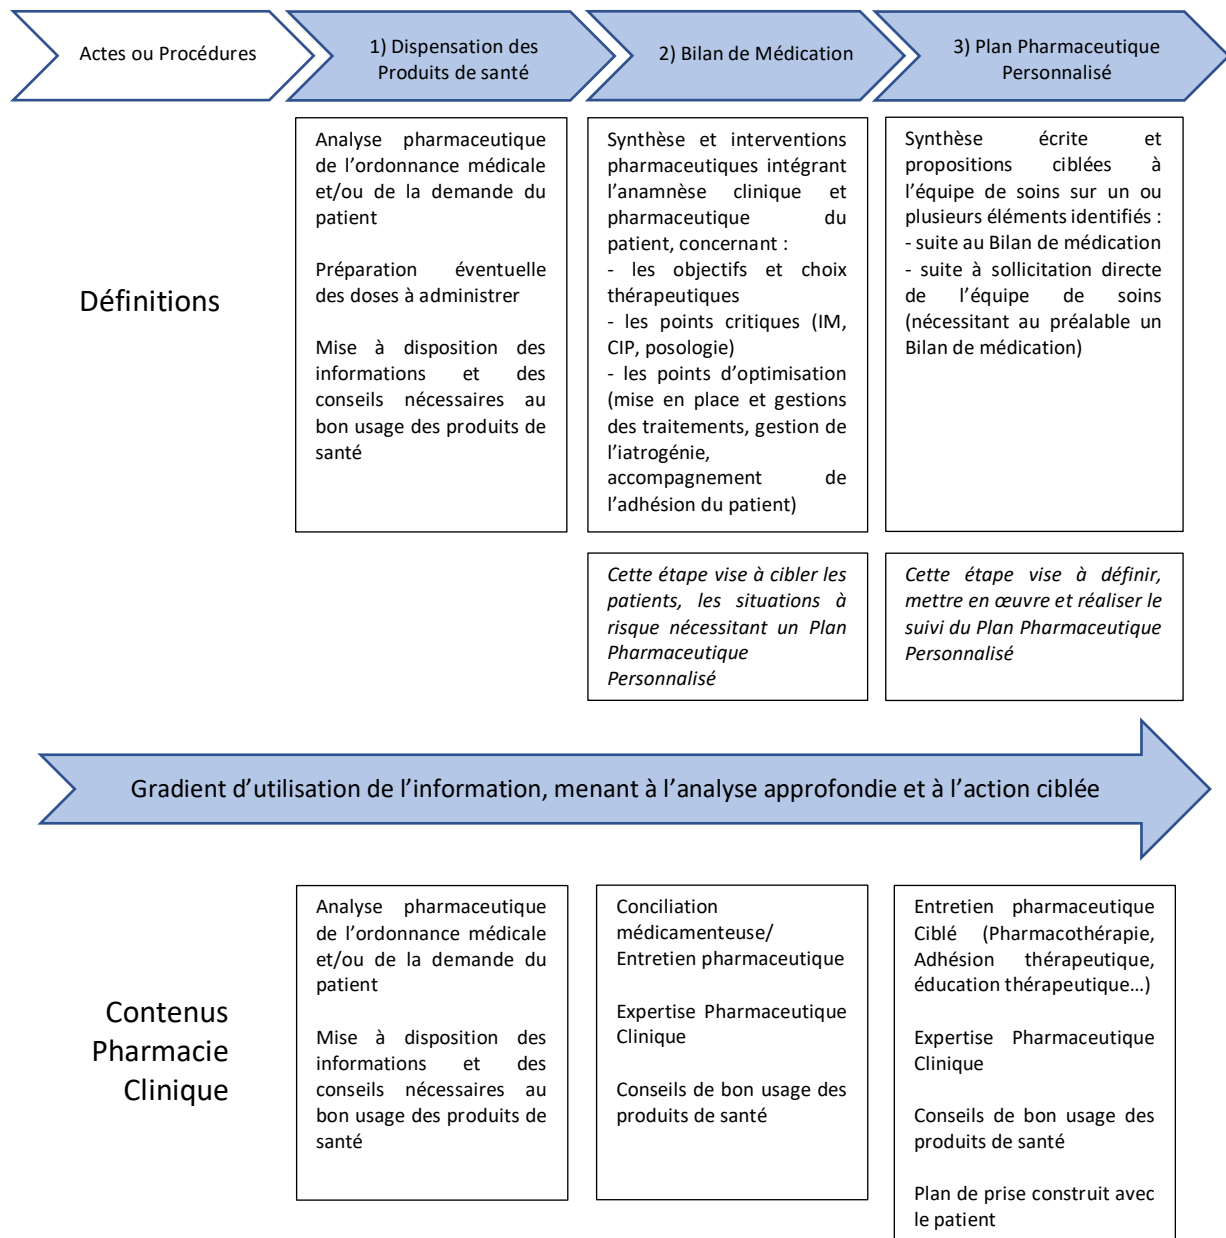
Actes ou Procédures

1) Dispensation des Produits de santé

2) Bilan de Médication

3) Plan Pharmaceutique Personnalisé

Définitions

Analyse pharmaceutique de l'ordonnance médicale et/ou de la demande du patient

Préparation éventuelle des doses à administrer

Mise à disposition des informations et des conseils nécessaires au bon usage des produits de santé

Synthèse et interventions pharmaceutiques intégrant l'anamnèse clinique et pharmaceutique du patient, concernant :
- les objectifs et choix thérapeutiques
- les points critiques (IM, CIP, posologie)
- les points d'optimisation (mise en place et gestions des traitements, gestion de l'iatrogénie, accompagnement de l'adhésion du patient)

Synthèse écrite et propositions ciblées à l'équipe de soins sur un ou plusieurs éléments identifiés :
- suite au Bilan de médication
- suite à sollicitation directe de l'équipe de soins (nécessitant au préalable un Bilan de médication)

*Cette étape vise à cibler les patients, les situations à risque nécessitant un Plan Pharmaceutique Personnalisé*

*Cette étape vise à définir, mettre en œuvre et réaliser le suivi du Plan Pharmaceutique Personnalisé*

Gradient d'utilisation de l'information, menant à l'analyse approfondie et à l'action ciblée

Contenus Pharmacie Clinique

Analyse pharmaceutique de l'ordonnance médicale et/ou de la demande du patient

Mise à disposition des informations et des conseils nécessaires au bon usage des produits de santé

Conciliation médicamenteuse/ Entretien pharmaceutique

Expertise Pharmaceutique Clinique

Conseils de bon usage des produits de santé

Entretien pharmaceutique Ciblé (Pharmacothérapie, Adhésion thérapeutique, éducation thérapeutique…)

Expertise Pharmaceutique Clinique

Conseils de bon usage des produits de santé

Plan de prise construit avec le patient